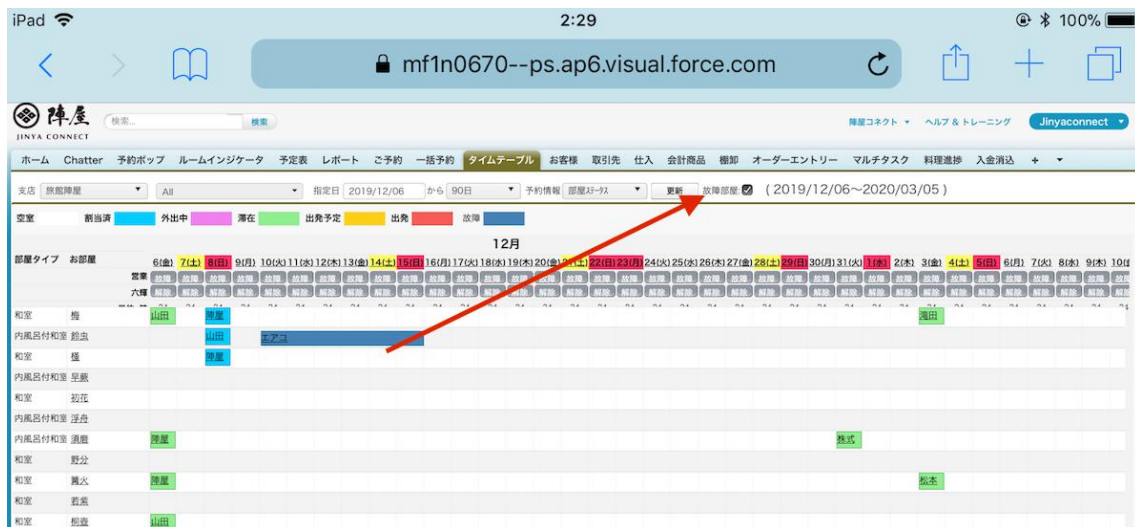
iPad 2:29 100%

mf1n0670--ps.ap6.visual.force.com

陣屋 JINYA CONNECT 検索... 検索

陣屋コネクト ヘルプ & トレーニング Jinyaconnect

ホーム Chatter 予約ポップ ルームインジケータ 予定表 レポート ご予約 一括予約 タイムテーブル お客様 取引先 仕入 会計商品 棚卸 オーダーエントリー マルチタスク 料理進捗 入金消込 +

支店 旅館陣屋 All 指定日 2019/12/06 から 90日 予約情報 部屋ステータス 更新 故障部屋: (2019/12/06~2020/03/05)

空室 割当済 外出中 滞在 出発予定 出発 故障

12月

部屋タイプ お部屋 6(金) 7(土) 8(日) 9(月) 10(火) 11(水) 12(木) 13(金) 14(土) 15(日) 16(月) 17(火) 18(水) 19(木) 20(金) 21(土) 22(日) 23(月) 24(火) 25(水) 26(木) 27(金) 28(土) 29(日) 30(月) 31(火) 1(水) 2(木) 3(金) 4(土) 5(日) 6(月) 7(火) 8(水) 9(木) 10(金)

営業 故障
六曜 解除

和室 梅 山田 陣屋 滝田
内風呂付和室 鈴虫 山田 エアコ
和室 桂 陣屋
内風呂付和室 早蕨
和室 初花
内風呂付和室 浮舟
内風呂付和室 須磨 陣屋 株式
和室 野分
和室 篝火 陣屋 松本
和室 若紫
和室 柏森 山田